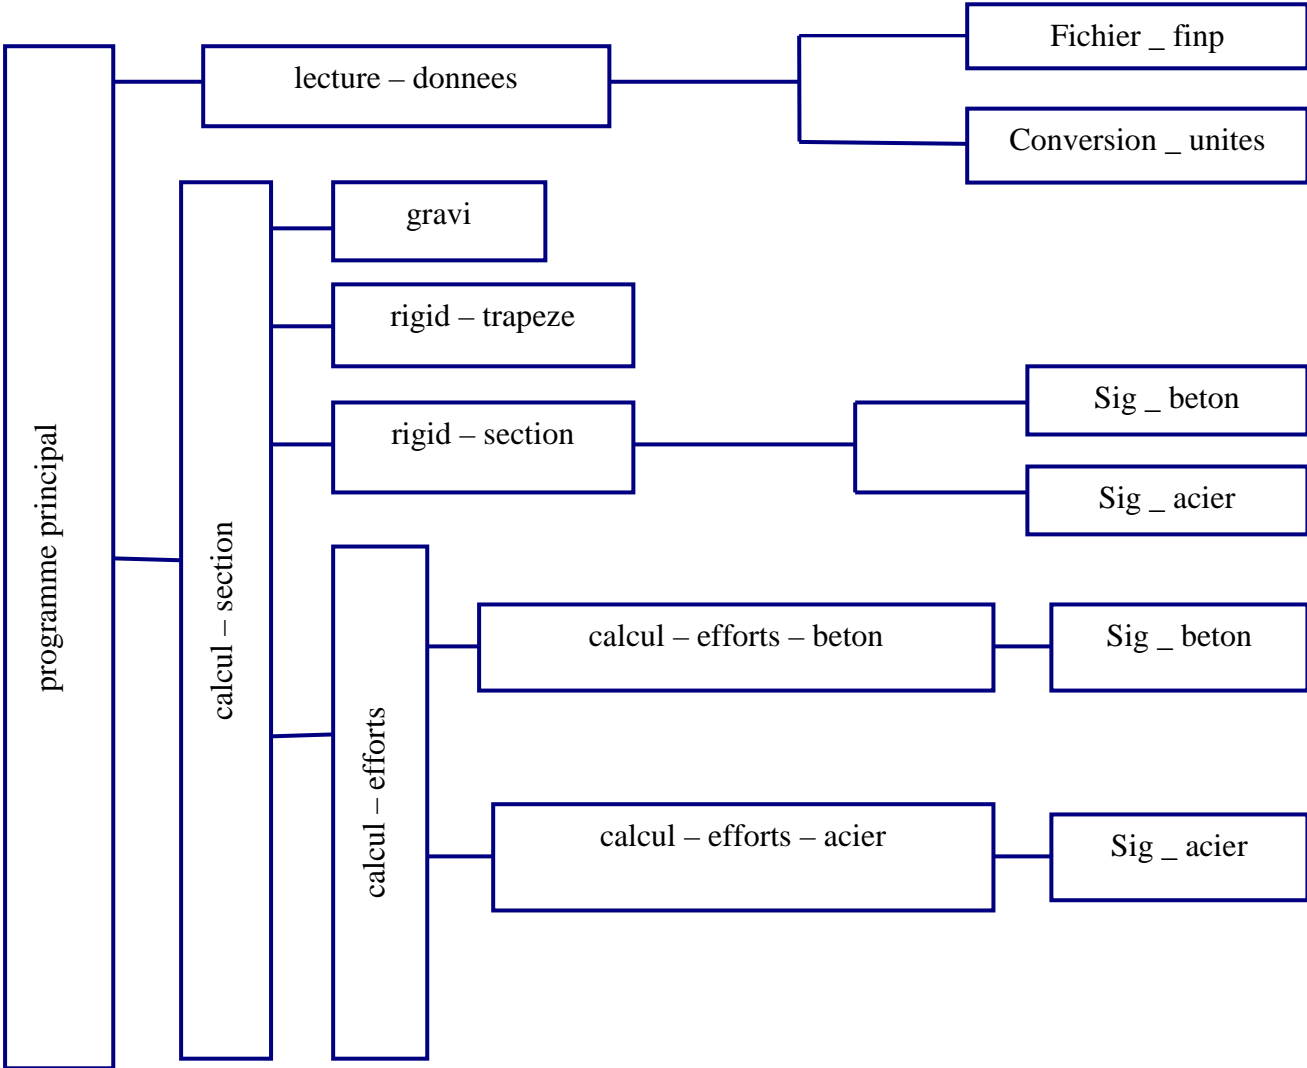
programme principal

lecture – donnees

Fichier _ finp

Conversion _ unites

calcul – section

gravi

rigid – trapeze

rigid – section

Sig _ beton

Sig _ acier

calcul – efforts

calcul – efforts – beton

Sig _ beton

calcul – efforts – acier

Sig _ acier